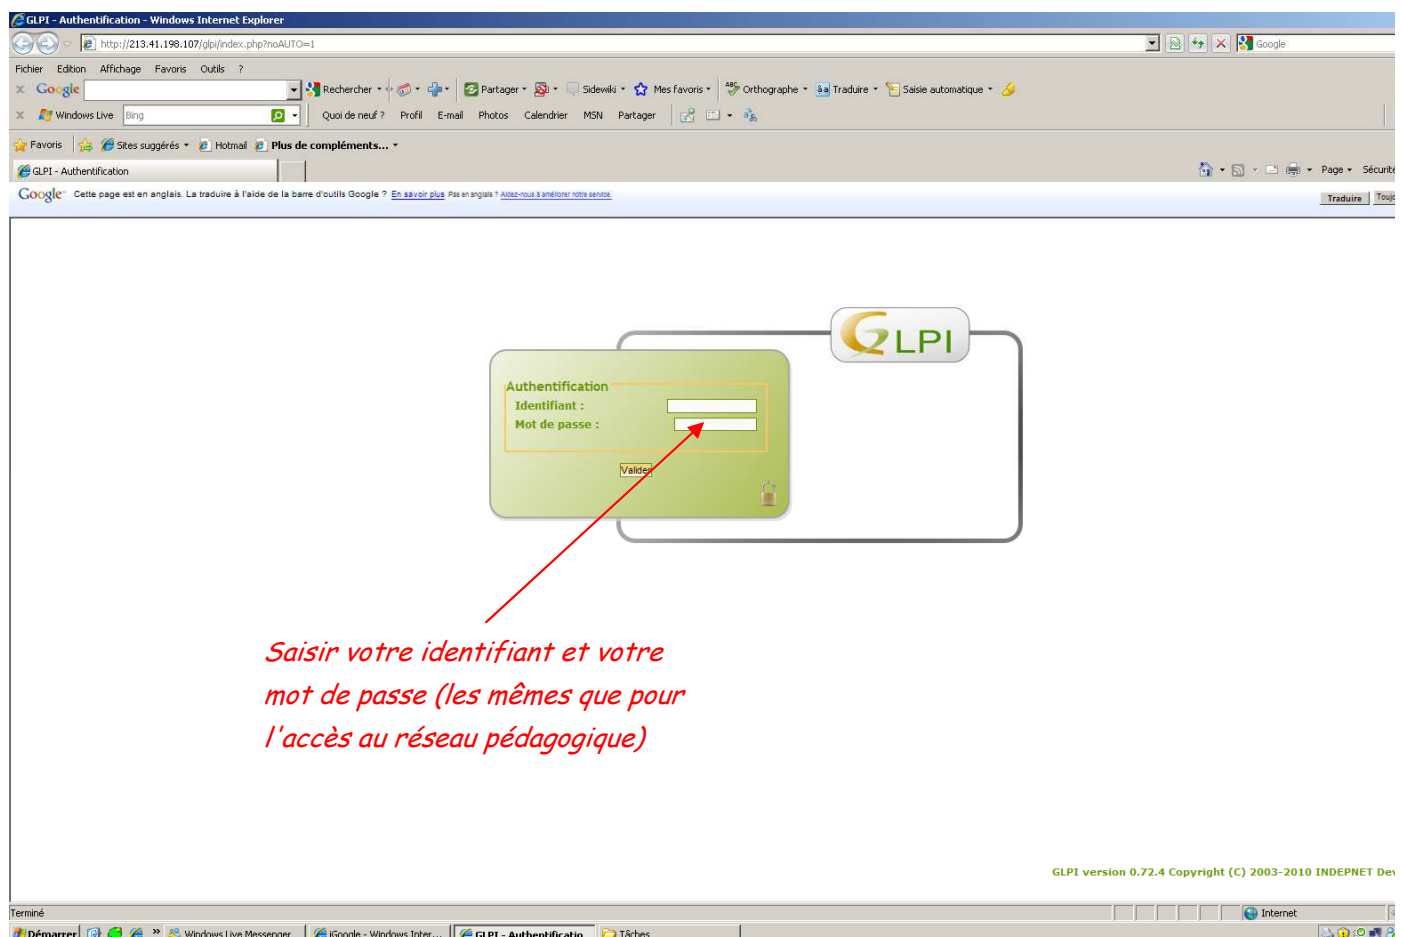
GLPI - Authentification - Windows Internet Explorer

http://213.41.198.107/glpi/index.php?noAUTO=1

Google

Fichier Edition Affichage Favoris Outils ?

Google Rechercher Partager Sidewiki Mes favoris Orthographe Traduire Saisie automatique

Windows Live Bing Quoi de neuf ? Profil E-mail Photos Calendrier MSN Partager

Favoris Sites suggérés Hotmail Plus de compléments...

GLPI - Authentification

Page Sécurité

Google Cette page est en anglais. La traduire à l'aide de la barre d'outils Google ? En savoir plus Pas en anglais ? Aidez-nous à améliorer notre service. Traduire Toujo

GLPI

Authentification
Identifiant :
Mot de passe :
Valider

Saisir votre identifiant et votre mot de passe (les mêmes que pour l'accès au réseau pédagogique)

GLPI version 0.72.4 Copyright (C) 2003-2010 INDEPNET Dev

Terminé

Internet

Démarrer Windows Live Messenger iGoogle - Windows Inter... GLPI - Authentificatio Tâches